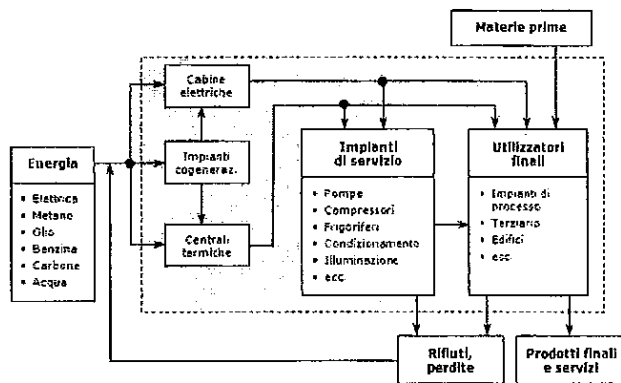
Materie prime

Cabine elettriche

Impianti cogeneraz.

Centrali termiche

Energia

• Elettrica
• Metano
• Olio
• Benzina
• Carbone
• Acqua

Impianti di servizio

• Pompe
• Compressori
• Frigoriferi
• Condizionamento
• Illuminazione
• ecc

Utilizzatori finali

• Impianti di processo
• Terziario
• Edifici
• ecc

Rifiuti, perdite

Prodotti finali e servizi